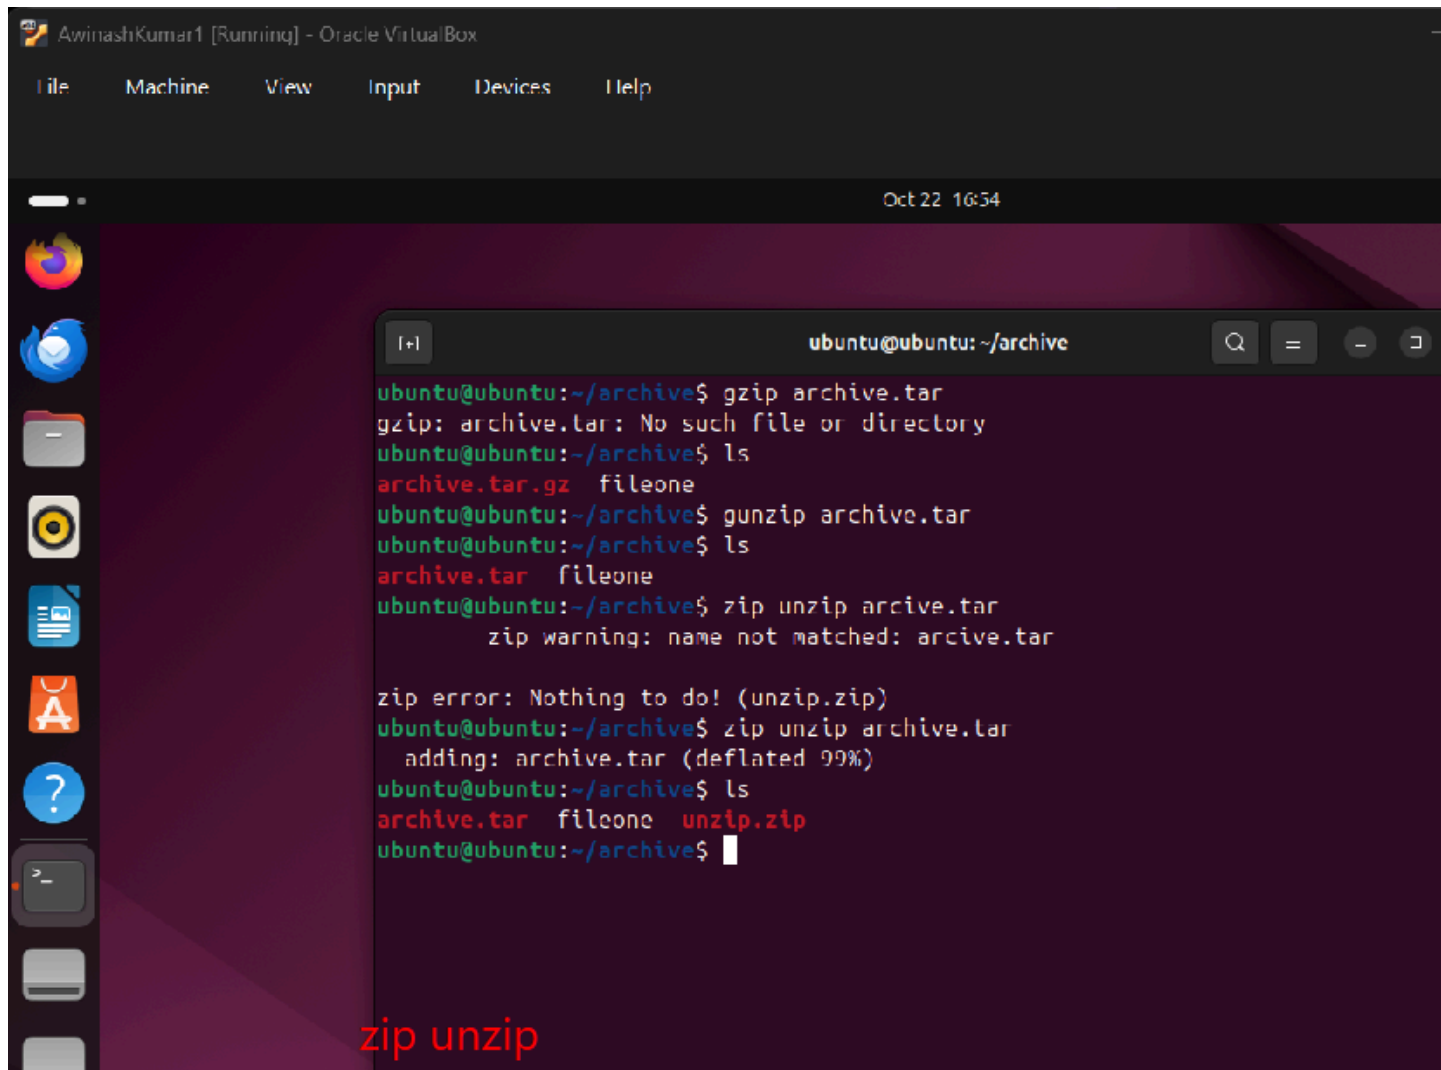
AwinashKumar1 [Running] - Oracle VirtualBox

File Machine View Input Devices Help

Oct 22 16:54

ubuntu@ubuntu: ~/archive

ubuntu@ubuntu:~/archive$ gzip archive.tar
gzip: archive.tar: No such file or directory
ubuntu@ubuntu:~/archive$ ls
archive.tar.gz fileone
ubuntu@ubuntu:~/archive$ gunzip archive.tar
ubuntu@ubuntu:~/archive$ ls
archive.tar fileone
ubuntu@ubuntu:~/archive$ zip unzip arcive.tar
zip warning: name not matched: arcive.tar

zip error: Nothing to do! (unzip.zip)
ubuntu@ubuntu:~/archive$ zip unzip archive.tar
adding: archive.tar (deflated 99%)
ubuntu@ubuntu:~/archive$ ls
archive.tar fileone unzip.zip
ubuntu@ubuntu:~/archive$

zip unzip